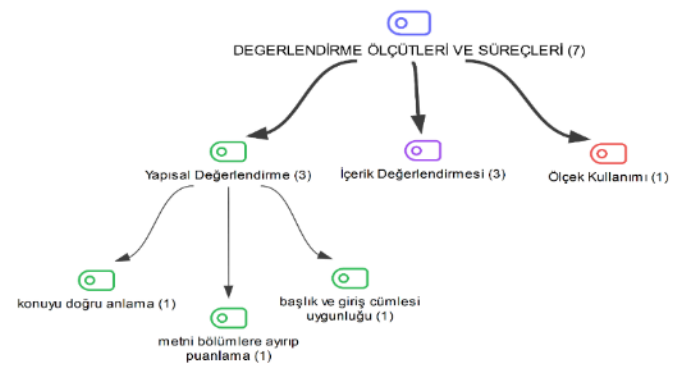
DEGERLENDİRME ÖLÇÜTLERİ VE SÜREÇLERİ (7)

Yapısal Değerlendirme (3)

İçerik Değerlendirmesi (3)

Ölçek Kullanımı (1)

konuyu doğru anlama (1)

metni bölümlere ayırıp puanlama (1)

başlık ve giriş cümlesi uygunluğu (1)